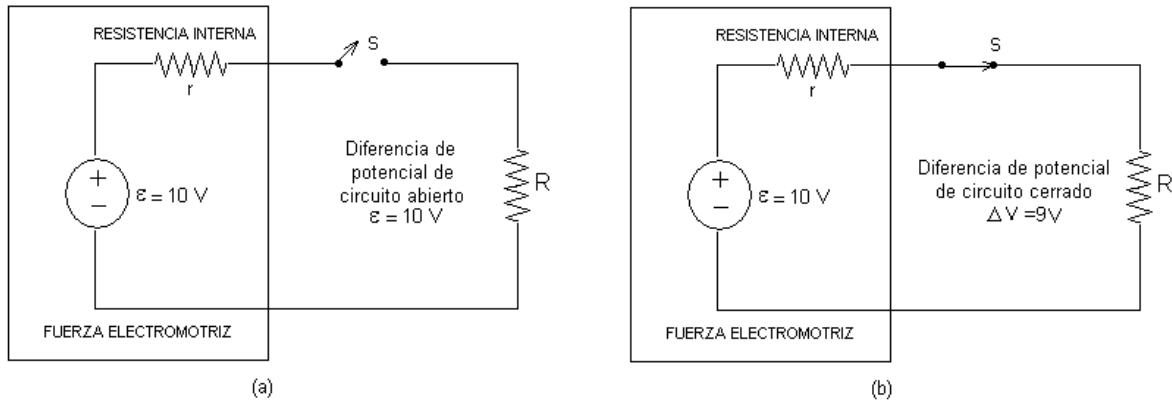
RESISTENCIA INTERNA

r

S

+

−

$\varepsilon = 10$ V

Diferencia de potencial de circuito abierto $\varepsilon = 10$ V

R

FUERZA ELECTROMOTRIZ

(a)

RESISTENCIA INTERNA

r

S

+

−

$\varepsilon = 10$ V

Diferencia de potencial de circuito cerrado $\Delta V = 9V$

R

FUERZA ELECTROMOTRIZ

(b)